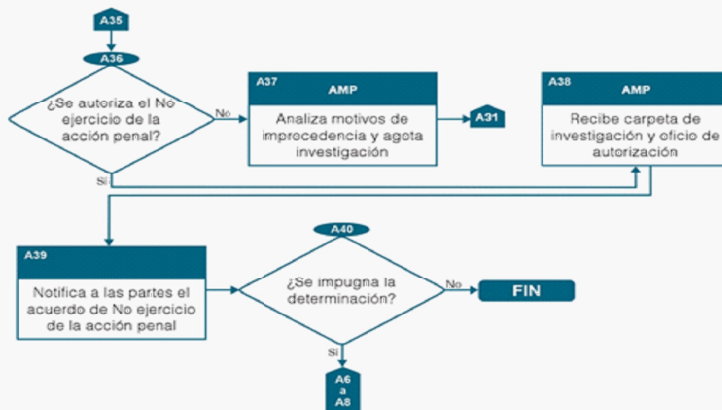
A35

A36

¿Se autoriza el No ejercicio de la acción penal?

No

A37 AMP

Analiza motivos de improcedencia y agota investigación

A31

A38 AMP

Recibe carpeta de investigación y oficio de autorización

Sí

A39

Notifica a las partes el acuerdo de No ejercicio de la acción penal

A40

¿Se impugna la determinación?

No

FIN

Sí

A6 a A8